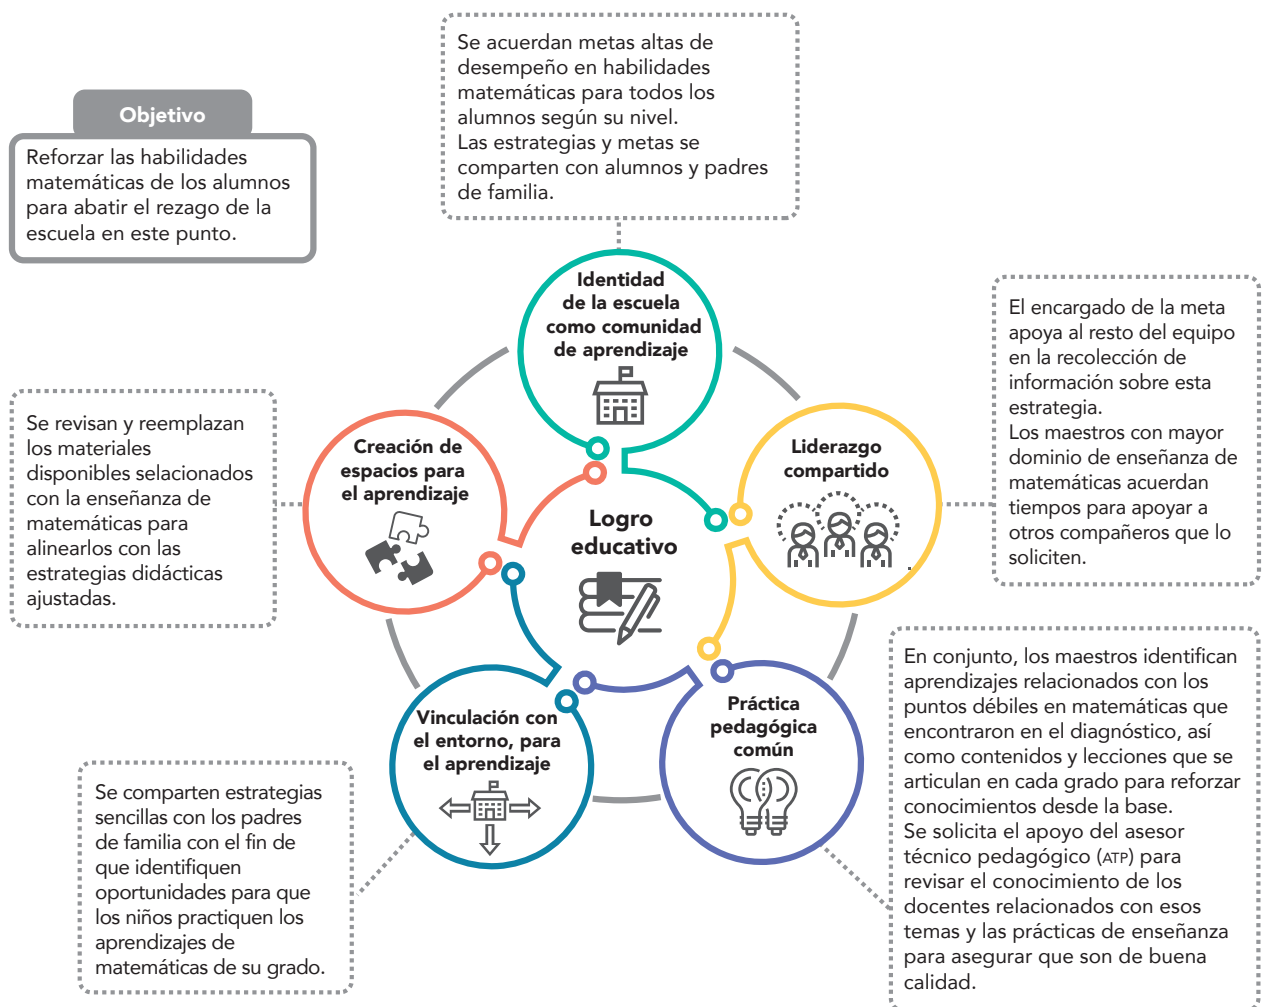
Objetivo

Reforzar las habilidades matemáticas de los alumnos para abatir el rezago de la escuela en este punto.

Se acuerdan metas altas de desempeño en habilidades matemáticas para todos los alumnos según su nivel.
Las estrategias y metas se comparten con alumnos y padres de familia.

Identidad de la escuela como comunidad de aprendizaje

El encargado de la meta apoya al resto del equipo en la recolección de información sobre esta estrategia.
Los maestros con mayor dominio de enseñanza de matemáticas acuerdan tiempos para apoyar a otros compañeros que lo soliciten.

Liderazgo compartido

Se revisan y reemplazan los materiales disponibles selacionados con la enseñanza de matemáticas para alinearlos con las estrategias didácticas ajustadas.

Creación de espacios para el aprendizaje

Logro educativo

En conjunto, los maestros identifican aprendizajes relacionados con los puntos débiles en matemáticas que encontraron en el diagnóstico, así como contenidos y lecciones que se articulan en cada grado para reforzar conocimientos desde la base.
Se solicita el apoyo del asesor técnico pedagógico (ATP) para revisar el conocimiento de los docentes relacionados con esos temas y las prácticas de enseñanza para asegurar que son de buena calidad.

Práctica pedagógica común

Vinculación con el entorno, para el aprendizaje

Se comparten estrategias sencillas con los padres de familia con el fin de que identifiquen oportunidades para que los niños practiquen los aprendizajes de matemáticas de su grado.